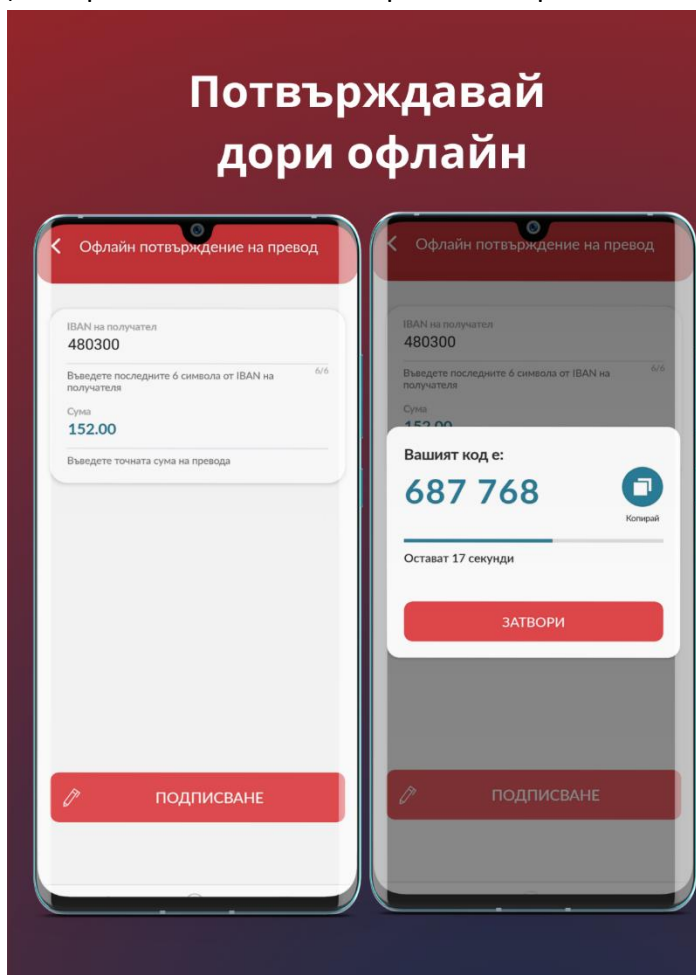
Потвърждавай дори офлайн

Офлайн потвърждение на превод

IBAN на получател
480300
Въведете последните 6 символа от IBAN на получателя
6/6
Сума
152.00
Въведете точната сума на превода

ПОДПИСВАНЕ

Офлайн потвърждение на превод

IBAN на получател
480300
Въведете последните 6 символа от IBAN на получателя
6/6
Сума
152.00

Вашият код е:
687 768
Копирай
Остават 17 секунди
ЗАТВОРИ

ПОДПИСВАНЕ